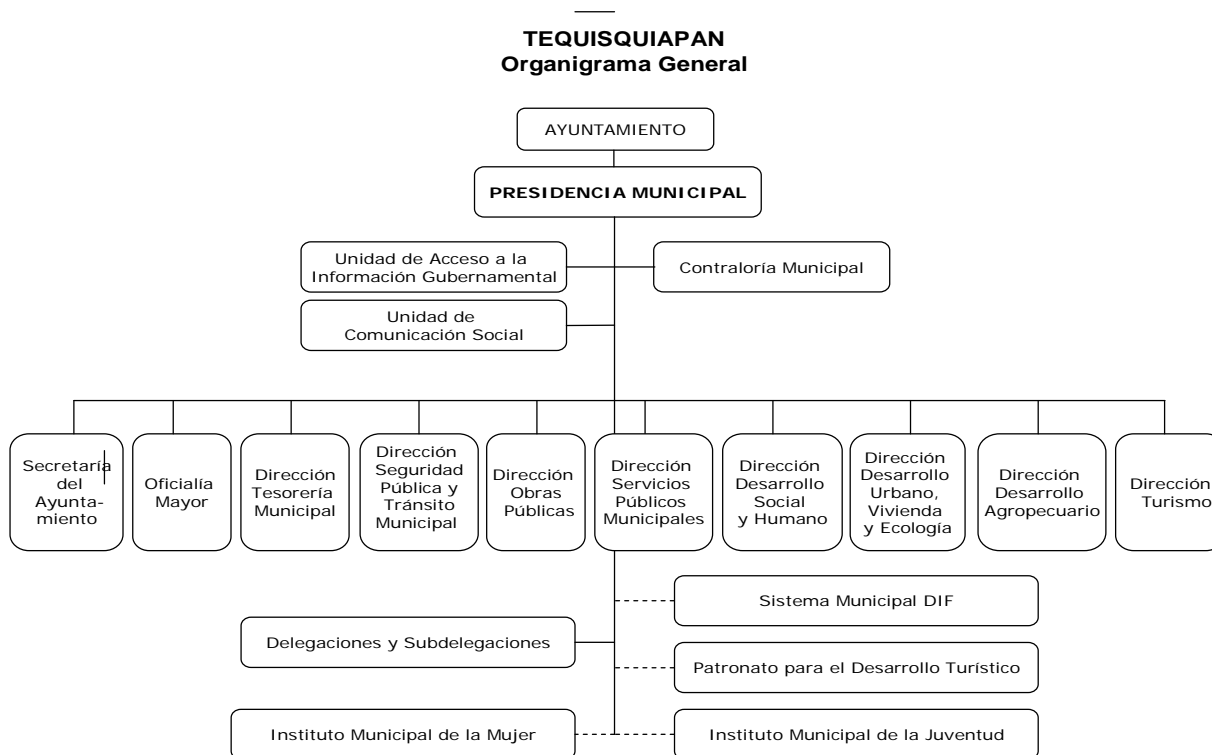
TEQUISQUIAPAN
Organigrama General

AYUNTAMIENTO

PRESIDENCIA MUNICIPAL

Unidad de Acceso a la Información Gubernamental

Contraloría Municipal

Unidad de Comunicación Social

Secretaría del Ayuntamiento

Oficialía Mayor

Dirección Tesorería Municipal

Dirección Seguridad Pública y Tránsito Municipal

Dirección Obras Públicas

Dirección Servicios Públicos Municipales

Dirección Desarrollo Social y Humano

Dirección Desarrollo Urbano, Vivienda y Ecología

Dirección Desarrollo Agropecuario

Dirección Turismo

Sistema Municipal DIF

Delegaciones y Subdelegaciones

Patronato para el Desarrollo Turístico

Instituto Municipal de la Mujer

Instituto Municipal de la Juventud